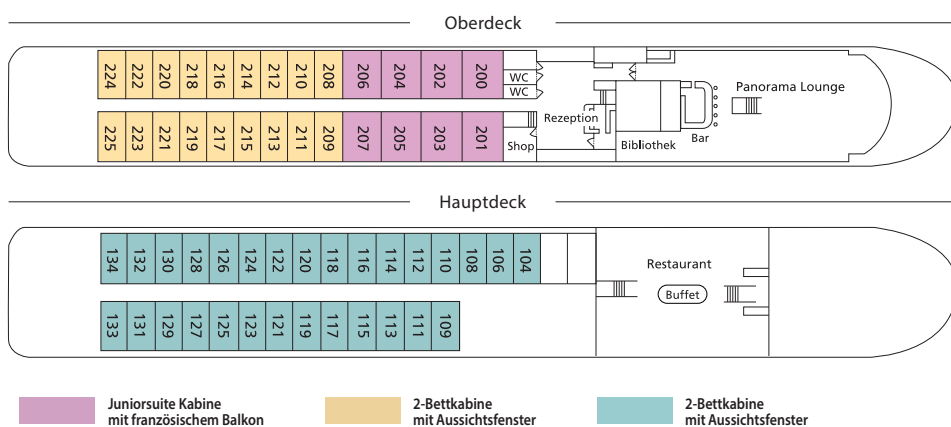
Oberdeck

224 222 220 218 216 214 212 210 208 206 204 202 200 WC WC

225 223 221 219 217 215 213 211 209 207 205 203 201 Shop

Rezeption

Bibliothek

Bar

Panorama Lounge

Hauptdeck

134 132 130 128 126 124 122 120 118 116 114 112 110 108 106 104

133 131 129 127 125 123 121 119 117 115 113 111 109

Restaurant

Buffet

Juniorsuite Kabine mit französischem Balkon

2-Bettkabine mit Aussichtsfenster

2-Bettkabine mit Aussichtsfenster